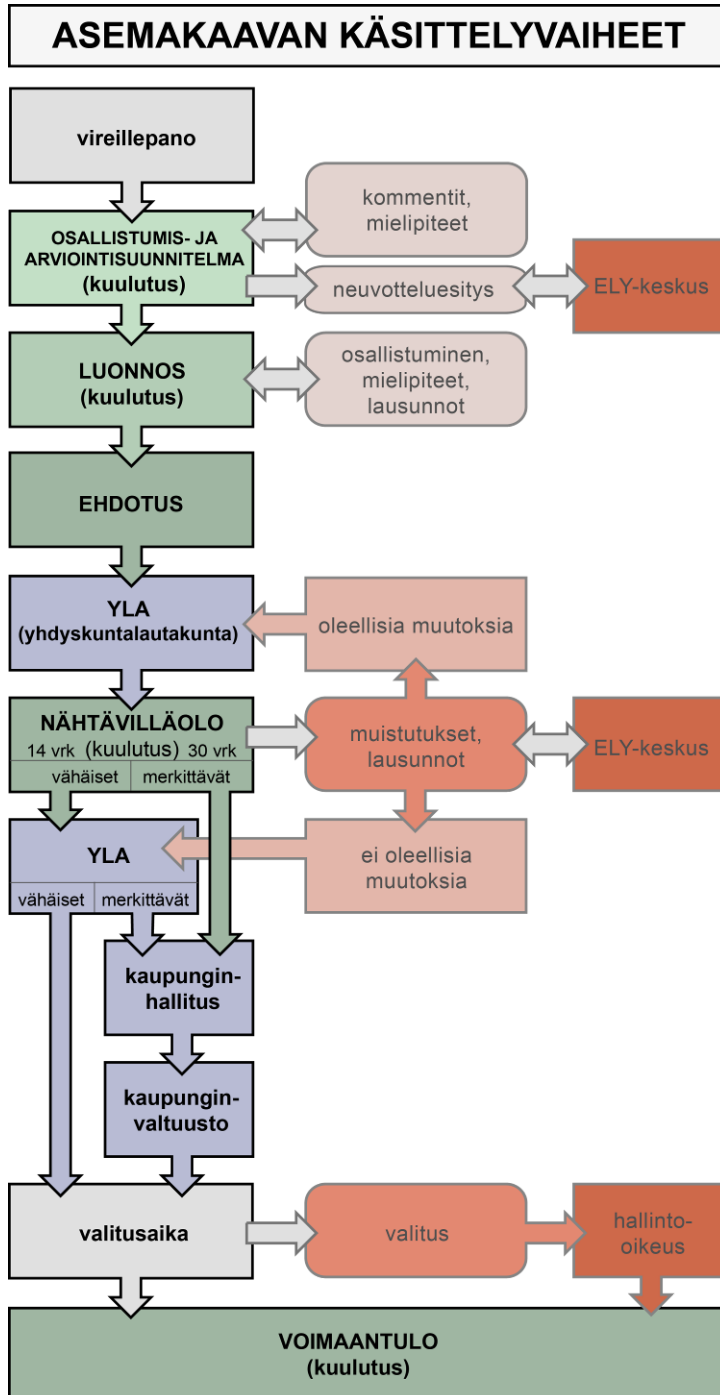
ASEMAKAAVAN KÄSITTELYVAIHEET

vireillepano

OSALLISTUMIS- JA ARVIOINTISUUNNITELMA (kuulutus)

kommentit, mielipiteet

neuvotteluesitys

ELY-keskus

LUONNOS (kuulutus)

osallistuminen, mielipiteet, lausunnot

EHDOTUS

YLA (yhdyskuntalautakunta)

oleellisia muutoksia

NÄHTÄVILLÄOLO
14 vrk (kuulutus) 30 vrk
vähäiset | merkittävät

muistutukset, lausunnot

ELY-keskus

YLA
vähäiset | merkittävät

ei oleellisia muutoksia

kaupunginhallitus

kaupunginvaltuusto

valitusaika

valitus

hallinto-oikeus

VOIMAANTULO (kuulutus)